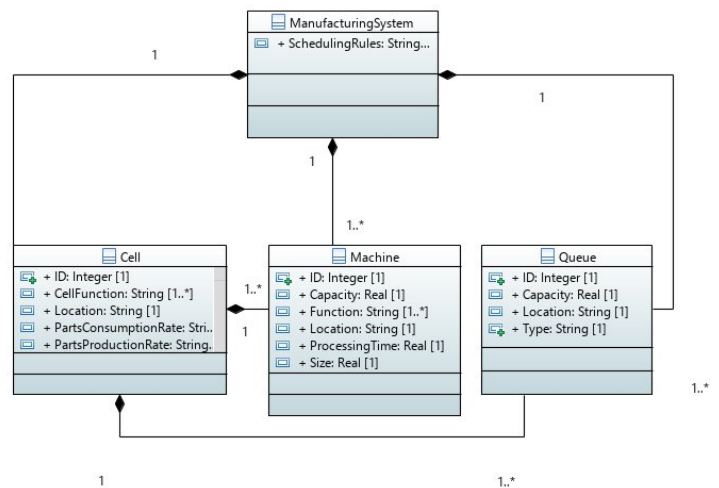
ManufacturingSystem
+ SchedulingRules: String...

1

1

1

1..*

Cell
+ ID: Integer [1]
+ CellFunction: String [1..*]
+ Location: String [1]
+ PartsConsumptionRate: Stri..
+ PartsProductionRate: String..

1..*

1

Machine
+ ID: Integer [1]
+ Capacity: Real [1]
+ Function: String [1..*]
+ Location: String [1]
+ ProcessingTime: Real [1]
+ Size: Real [1]

Queue
+ ID: Integer [1]
+ Capacity: Real [1]
+ Location: String [1]
+ Type: String [1]

1..*

1

1..*